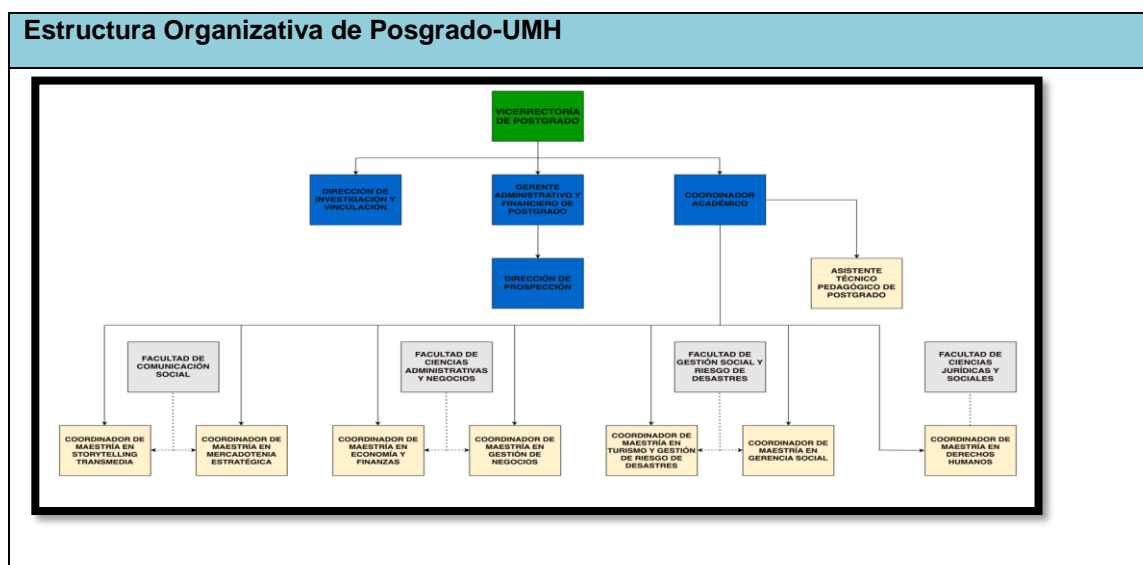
Estructura Organizativa de Posgrado-UMH

VICERRECTORÍA DE POSTGRADO

DIRECCIÓN DE INVESTIGACIÓN Y VINCULACIÓN

GERENTE ADMINISTRATIVO Y FINANCIERO DE POSTGRADO

COORDINADOR ACADÉMICO

DIRECCIÓN DE PROSPECCIÓN

ASISTENTE TÉCNICO PEDAGÓGICO DE POSTGRADO

FACULTAD DE COMUNICACIÓN SOCIAL

FACULTAD DE CIENCIAS ADMINISTRATIVAS Y NEGOCIOS

FACULTAD DE GESTIÓN SOCIAL Y RIESGO DE DESASTRES

FACULTAD DE CIENCIAS JURÍDICAS Y SOCIALES

COORDINADOR DE MAESTRÍA EN STORYTELLING TRANSMEDIA

COORDINADOR DE MAESTRÍA EN MERCADOTENIA ESTRATÉGICA

COORDINADOR DE MAESTRÍA EN ECONOMÍA Y FINANZAS

COORDINADOR DE MAESTRÍA EN GESTIÓN DE NEGOCIOS

COORDINADOR DE MAESTRÍA EN TURISMO Y GESTIÓN DE RIESGO DE DESASTRES

COORDINADOR DE MAESTRÍA EN GERENCIA SOCIAL

COORDINADOR DE MAESTRÍA EN DERECHOS HUMANOS